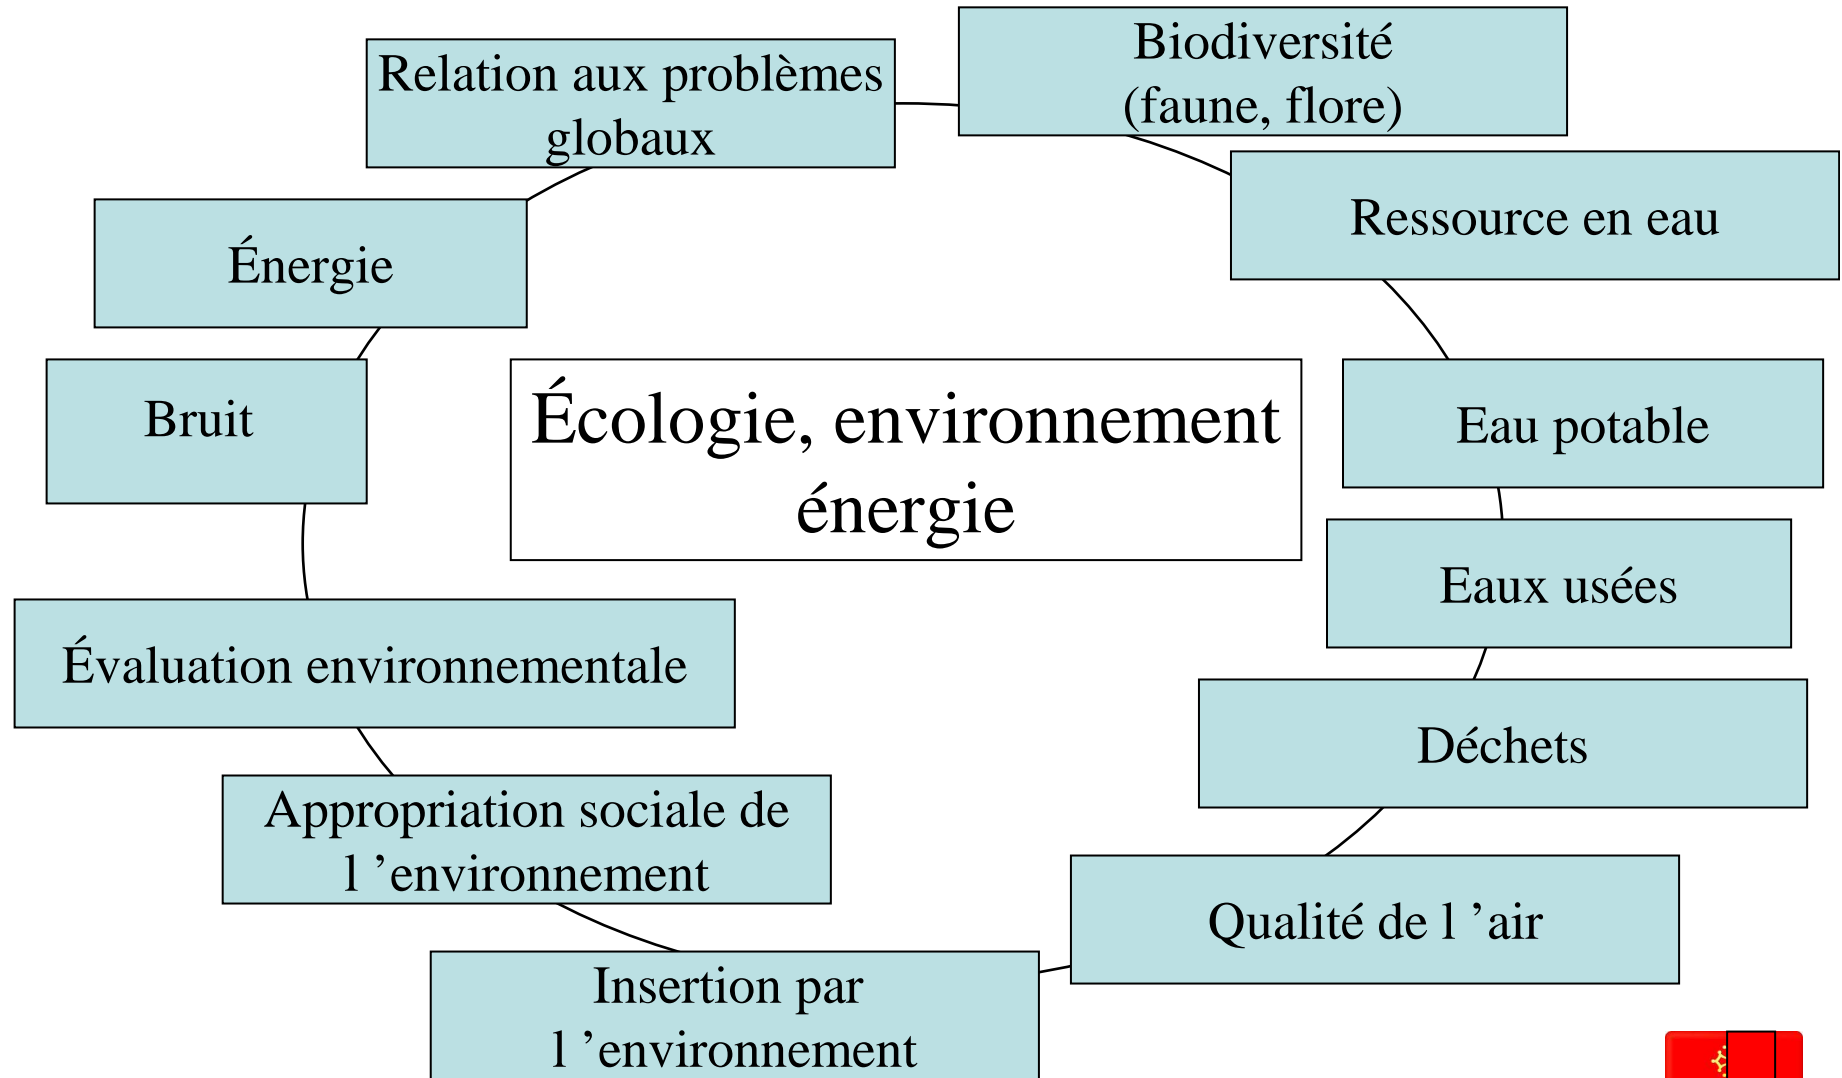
Écologie, environnement énergie

Biodiversité (faune, flore)

Ressource en eau

Eau potable

Eaux usées

Déchets

Qualité de l 'air

Insertion par l 'environnement

Appropriation sociale de l 'environnement

Évaluation environnementale

Bruit

Énergie

Relation aux problèmes globaux